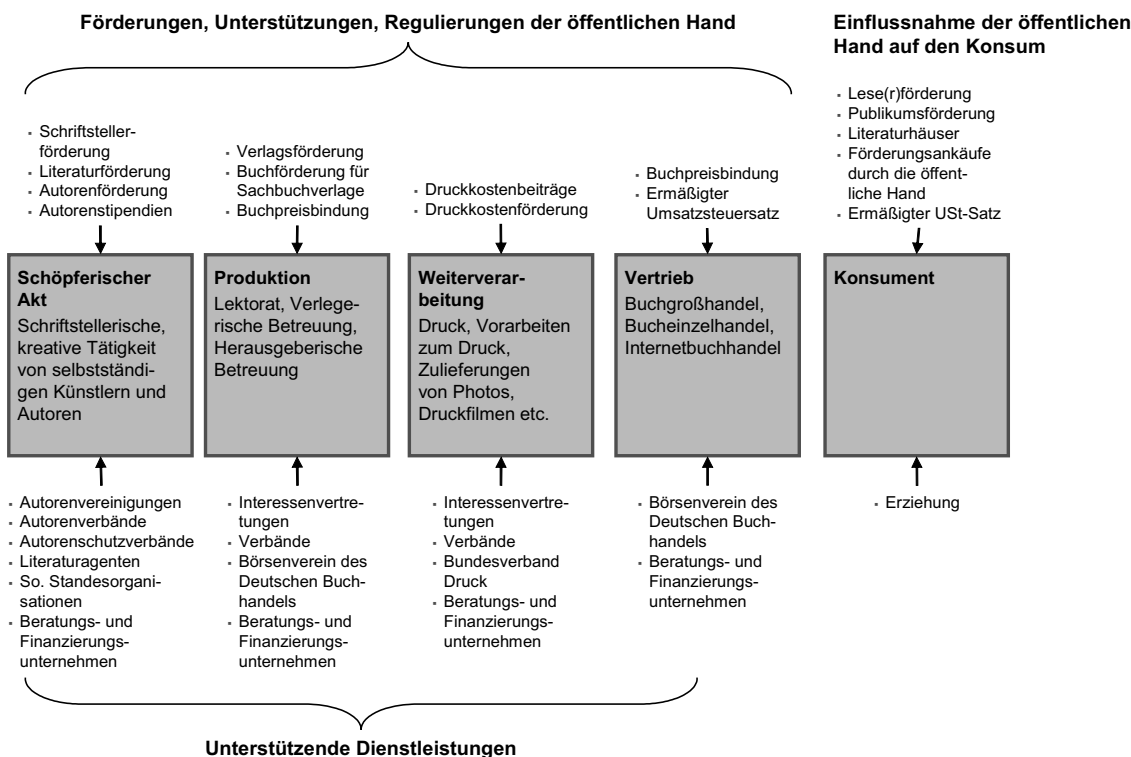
Förderungen, Unterstützungen, Regulierungen der öffentlichen Hand

Einflussnahme der öffentlichen Hand auf den Konsum

- Schriftstellerförderung
- Literaturförderung
- Autorenförderung
- Autorenstipendien

- Verlagsförderung
- Buchförderung für Sachbuchverlage
- Buchpreisbindung

- Druckkostenbeiträge
- Druckkostenförderung

- Buchpreisbindung
- Ermäßigter Umsatzsteuersatz

- Lese(r)förderung
- Publikumsförderung
- Literaturhäuser
- Förderungsankäufe durch die öffentliche Hand
- Ermäßigter USt-Satz

Schöpferischer Akt
Schriftstellerische, kreative Tätigkeit von selbstständigen Künstlern und Autoren

Produktion
Lektorat, Verlegerische Betreuung, Herausgeberische Betreuung

Weiterverarbeitung
Druck, Vorarbeiten zum Druck, Zulieferungen von Photos, Druckfilmen etc.

Vertrieb
Buchgroßhandel, Bucheinzelhandel, Internetbuchhandel

Konsument

- Autorenvereinigungen
- Autorenverbände
- Autorenschutzverbände
- Literaturagenten
- So. Standesorganisationen
- Beratungs- und Finanzierungsunternehmen

- Interessenvertretungen
- Verbände
- Börsenverein des Deutschen Buchhandels
- Beratungs- und Finanzierungsunternehmen

- Interessenvertretungen
- Verbände
- Bundesverband Druck
- Beratungs- und Finanzierungsunternehmen

- Börsenverein des Deutschen Buchhandels
- Beratungs- und Finanzierungsunternehmen

- Erziehung

Unterstützende Dienstleistungen